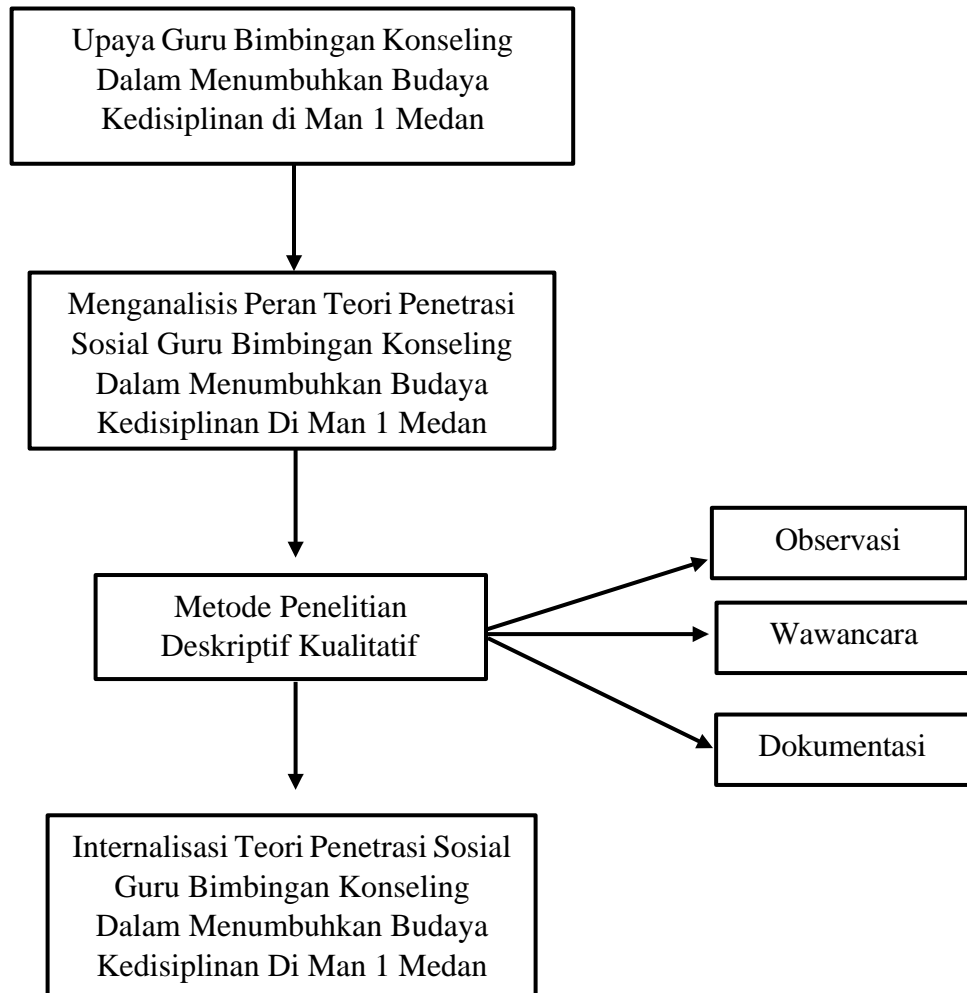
Upaya Guru Bimbingan Konseling Dalam Menumbuhkan Budaya Kedisiplinan di Man 1 Medan

Menganalisis Peran Teori Penetrasi Sosial Guru Bimbingan Konseling Dalam Menumbuhkan Budaya Kedisiplinan Di Man 1 Medan

Metode Penelitian Deskriptif Kualitatif

Observasi

Wawancara

Dokumentasi

Internalisasi Teori Penetrasi Sosial Guru Bimbingan Konseling Dalam Menumbuhkan Budaya Kedisiplinan Di Man 1 Medan